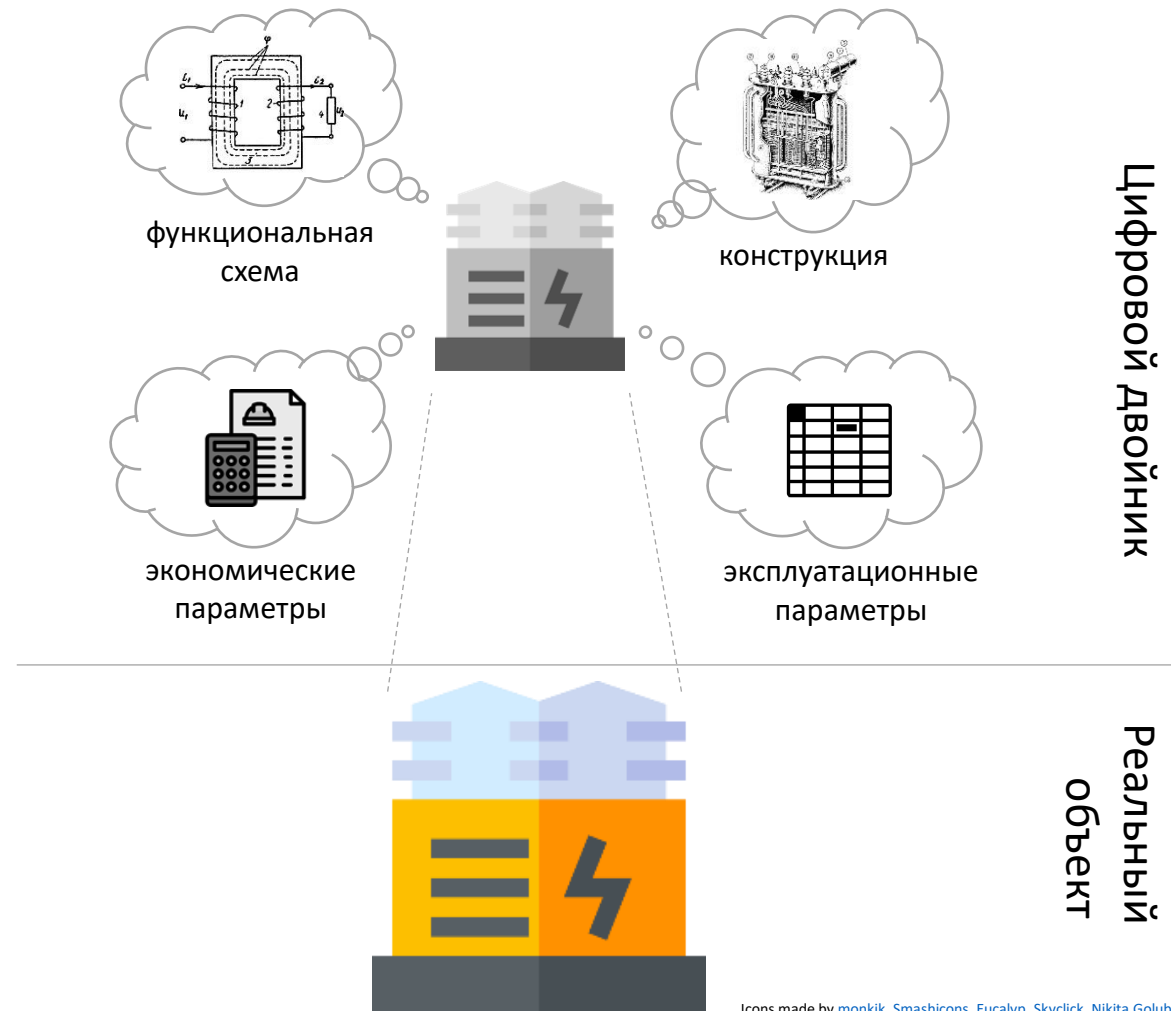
функциональная схема

конструкция

Цифровой двойник

экономические параметры

эксплуатационные параметры

Реальный объект

$I_1$ $u_1$ 1 2 $I_2$ $u_2$ 3 4

Icons made by monkik, Smashicons, Eucalyp, Skyclick, Nikita Golub